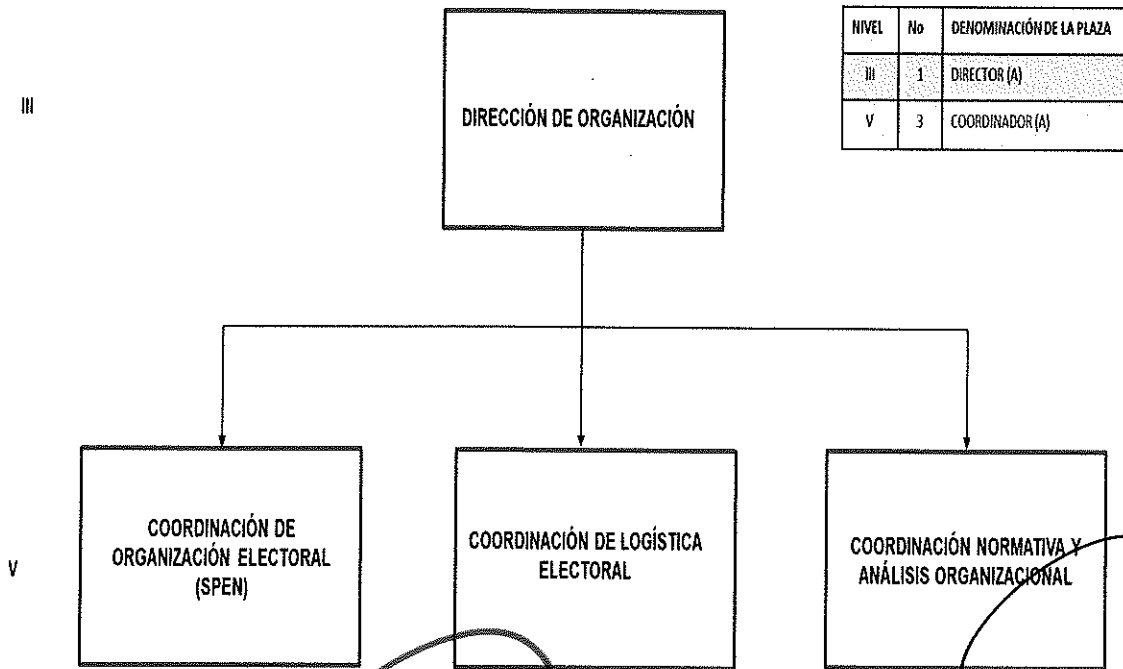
III

DIRECCIÓN DE ORGANIZACIÓN

| NIVEL | No | DENOMINACIÓN DE LA PLAZA |
|---|---|---|
| III | 1 | DIRECTOR (A) |
| V | 3 | COORDINADOR (A) |

V

COORDINACIÓN DE ORGANIZACIÓN ELECTORAL (SPEN)

COORDINACIÓN DE LOGÍSTICA ELECTORAL

COORDINACIÓN NORMATIVA Y ANÁLISIS ORGANIZACIONAL